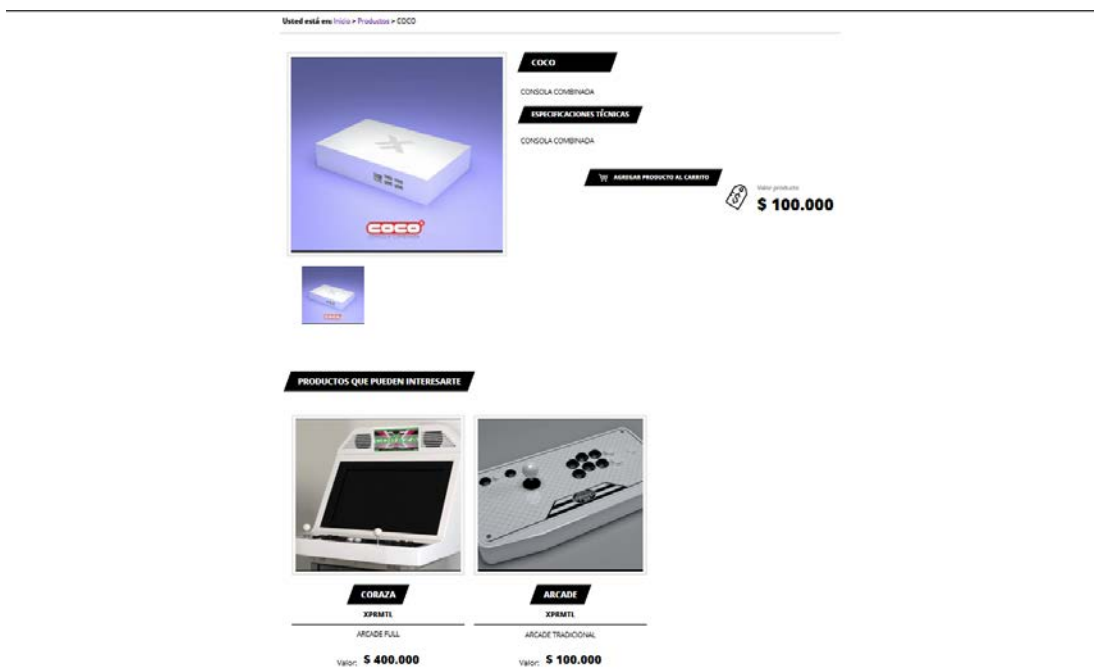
Usted está en: Inicio > Productos > COCO

COCO

CONSOLA COMBINADA

ESPECIFICACIONES TÉCNICAS

CONSOLA COMBINADA

AGREGAR PRODUCTO AL CARRITO

Valor producto

$ 100.000

coco

PRODUCTOS QUE PUEDEN INTERESARTE

CORAZA

XPRMTL

ARCADE FULL

Valor: $ 400.000

ARCADE

XPRMTL

ARCADE TRADICIONAL

Valor: $ 100.000